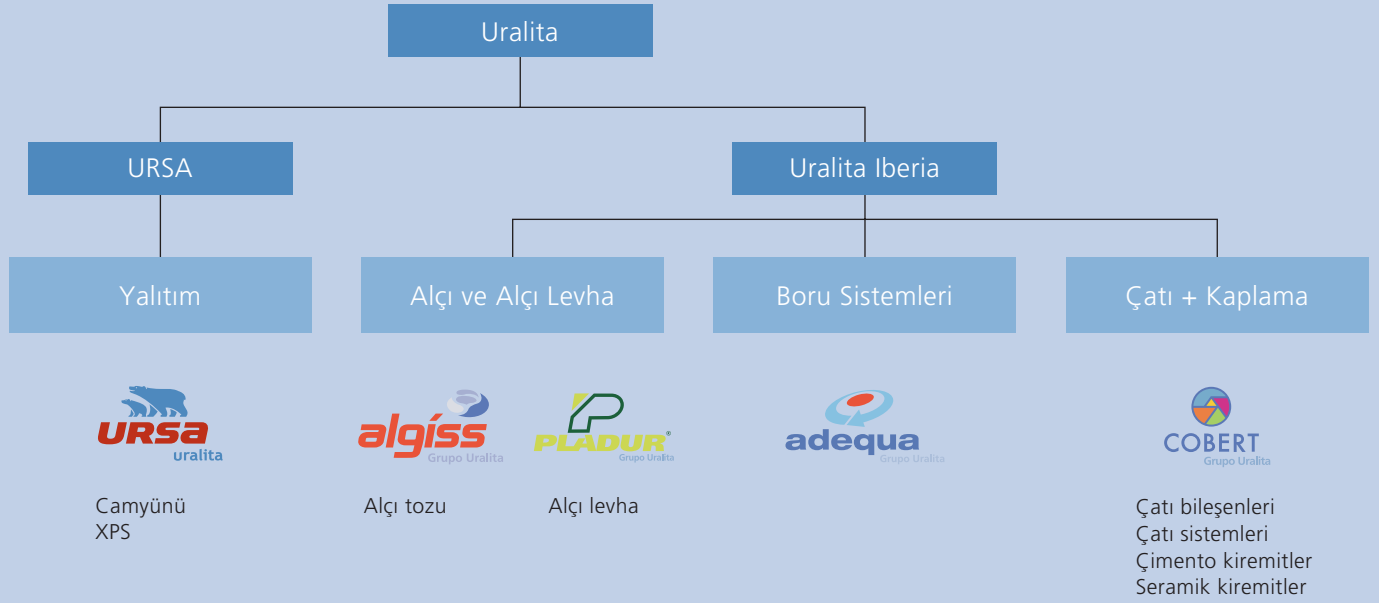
Uralita

URSA

Uralita Iberia

Yalıtım

Alçı ve Alçı Levha

Boru Sistemleri

Çatı + Kaplama

URSA uralita

algiss Grupo Uralita

PLADUR® Grupo Uralita

adequa Grupo Uralita

COBERT Grupo Uralita

Camyünü
XPS

Alçı tozu

Alçı levha

Çatı bileşenleri
Çatı sistemleri
Çimento kiremitler
Seramik kiremitler